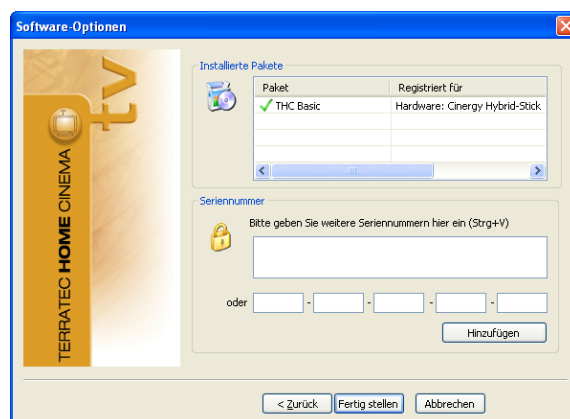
Software-Optionen

TERRATEC HOME CINEMA

tV

Installierte Pakete

| Paket | Registriert für |
|---|---|
| THC Basic | Hardware: Cinergy Hybrid-Stick |

Seriennummer

Bitte geben Sie weitere Seriennummern hier ein (Strg+V)

oder - - - -

Hinzufügen

< Zurück

Fertig stellen

Abbrechen